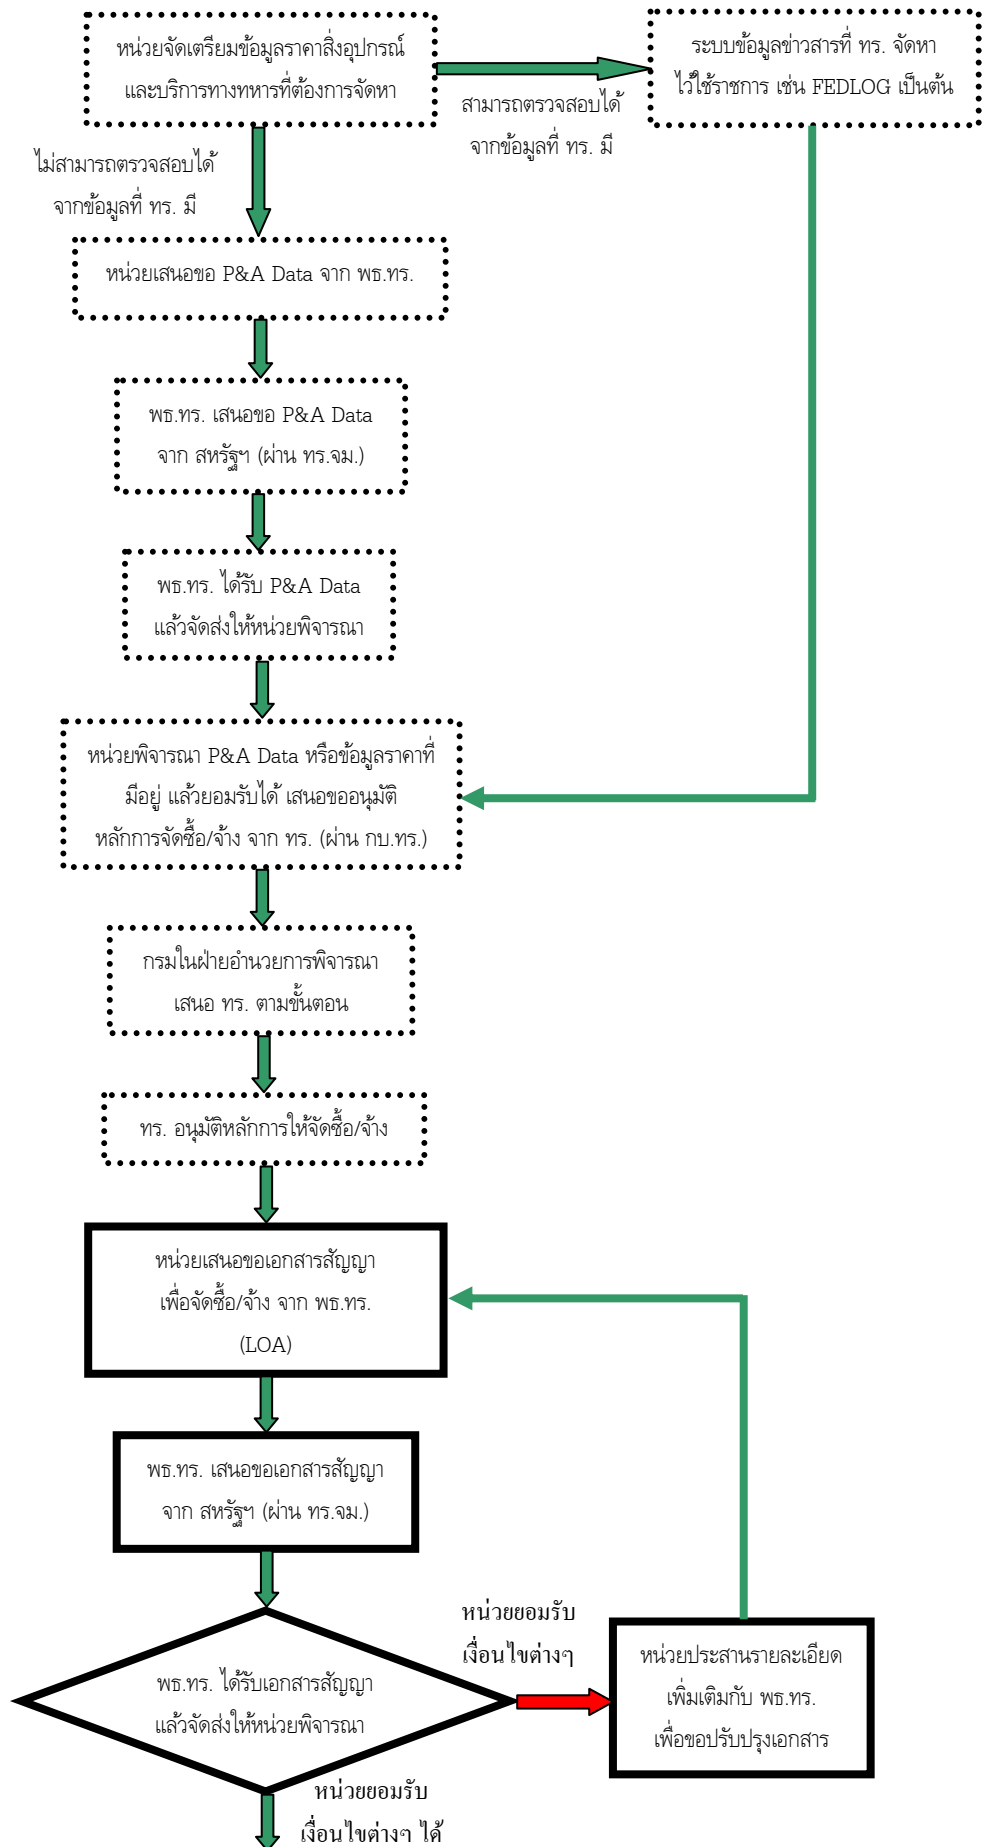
หน่วยจัดเตรียมข้อมูลราคาสิ่งอุปกรณ์และบริการทางทหารที่ต้องการจัดหา

ระบบข้อมูลข่าวสารที่ ทร. จัดหาไว้ใช้ราชการ เช่น FEDLOG เป็นต้น

สามารถตรวจสอบได้จากข้อมูลที่ ทร. มี

ไม่สามารถตรวจสอบได้จากข้อมูลที่ ทร. มี

หน่วยเสนอขอ P&A Data จาก พธ.ทร.

พธ.ทร. เสนอขอ P&A Data จาก สหรัฐฯ (ผ่าน ทร.จม.)

พธ.ทร. ได้รับ P&A Data แล้วจัดส่งให้หน่วยพิจารณา

หน่วยพิจารณา P&A Data หรือข้อมูลราคาที่มีอยู่ แล้วยอมรับได้ เสนอขออนุมัติหลักการจัดซื้อ/จ้าง จาก ทร. (ผ่าน กบ.ทร.)

กรมในฝ่ายอำนวยการพิจารณาเสนอ ทร. ตามขั้นตอน

ทร. อนุมัติหลักการให้จัดซื้อ/จ้าง

หน่วยเสนอขอเอกสารสัญญาเพื่อจัดซื้อ/จ้าง จาก พธ.ทร. (LOA)

พธ.ทร. เสนอขอเอกสารสัญญาจาก สหรัฐฯ (ผ่าน ทร.จม.)

หน่วยยอมรับเงื่อนไขต่างๆ

พธ.ทร. ได้รับเอกสารสัญญาแล้วจัดส่งให้หน่วยพิจารณา

หน่วยประสานรายละเอียดเพิ่มเติมกับ พธ.ทร. เพื่อขอปรับปรุงเอกสาร

หน่วยยอมรับเงื่อนไขต่างๆ ได้